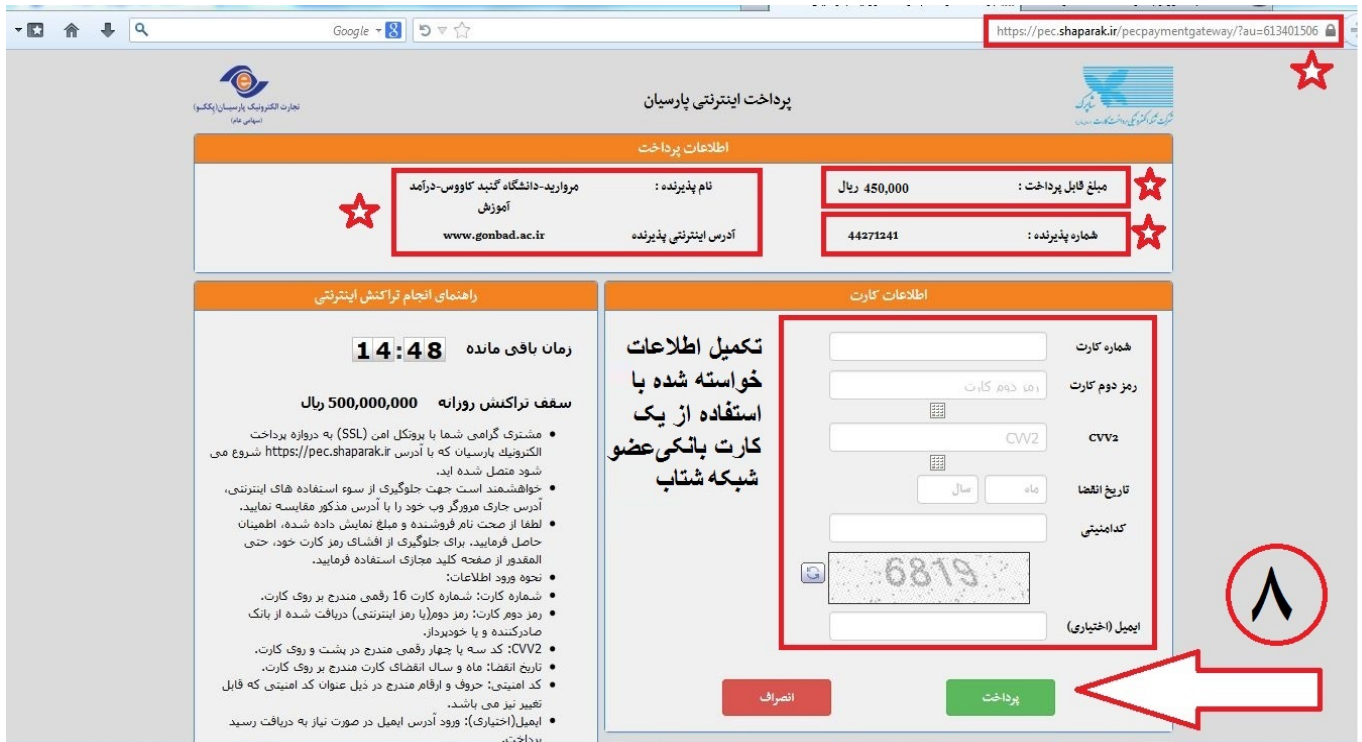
Google

https://pec.shaparak.ir/pecpaymentgateway/?au=613401506

تجارت الکترونیک پارسیان(پکسو)
(سهامی عام)

پرداخت اینترنتی پارسیان

شرکت شاپرک

اطلاعات پرداخت

مبلغ قابل پرداخت : 450,000 ریال

نام پذیرنده : مروارید-دانشگاه گنبد کاووس-درآمد آموزش

شماره پذیرنده : 44271241

آدرس اینترنتی پذیرنده www.gonbad.ac.ir

اطلاعات کارت

راهنمای انجام تراکنش اینترنتی

شماره کارت

رمز دوم کارت
رمز دوم کارت

CVV2
CVV2

تاریخ انقضا
ماه
سال

کدامنیتی

6819

ایمیل (اختیاری)

تکمیل اطلاعات خواسته شده با استفاده از یک کارت بانکی‌عضو شبکه شتاب

زمان باقی مانده 14:48

سقف تراکنش روزانه 500,000,000 ریال

• مشتری گرامی شما با پروتکل امن (SSL) به دروازه پرداخت الکترونیک پارسیان که با آدرس https://pec.shaparak.ir شروع می شود متصل شده اید.
• خواهشمند است جهت جلوگیری از سوء استفاده های اینترنتی، آدرس جاری مرورگر وب خود را با آدرس مذکور مقایسه نمایید.
• لطفا از صحت نام فروشنده و مبلغ نمایش داده شده، اطمینان حاصل فرمایید. برای جلوگیری از افشای رمز کارت خود، حتی المقدور از صفحه کلید مجازی استفاده فرمایید.
• نحوه ورود اطلاعات:
• شماره کارت: شماره کارت 16 رقمی مندرج بر روی کارت.
• رمز دوم کارت: رمز دوم(یا رمز اینترنتی) دریافت شده از بانک صادرکننده و یا خودپرداز.
• CVV2: کد سه یا چهار رقمی مندرج در پشت و روی کارت.
• تاریخ انقضا: ماه و سال انقضای کارت مندرج بر روی کارت.
• کد امنیتی: حروف و ارقام مندرج در ذیل عنوان کد امنیتی که قابل تغییر نیز می باشد.
• ایمیل(اختیاری): ورود آدرس ایمیل در صورت نیاز به دریافت رسید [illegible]

۸

پرداخت

انصراف